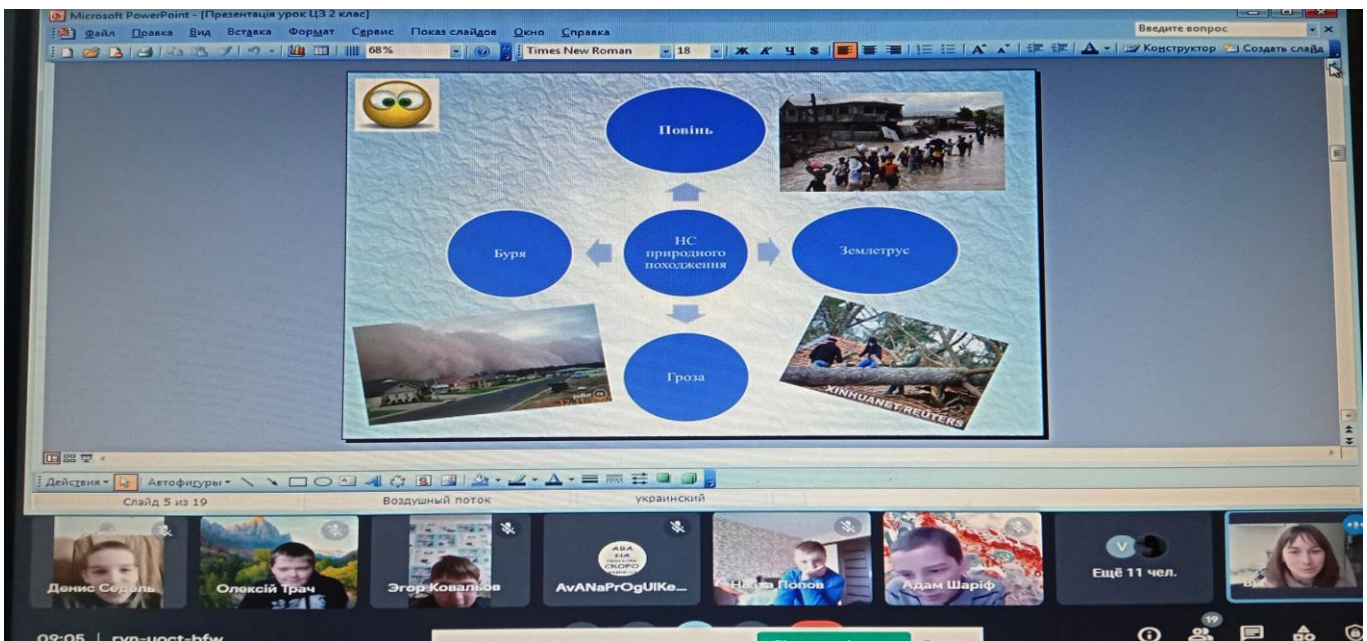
Microsoft PowerPoint - [Презентація урок ЦЗ 2 клас]

Файл Правка Вид Вставка Формат Сервис Показ слайдов Окно Справка

Введите вопрос

68% Times New Roman 18

Конструктор Создать слайд

Повінь

НС природного походження

Буря

Землетрус

Гроза

XINHUANET REUTERS

Действия Автофигуры

Слайд 5 из 19 Воздушный поток украинский

Денис Седаль

Олексій Трач

Эгор Ковальов

AvANaPrOgUIKe...

Н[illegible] Попов

Адам Шаріф

Ещё 11 чел.

09:05 | гуп-уост-bfw

19